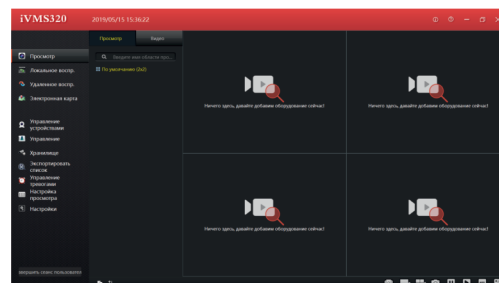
iVMS320 2019/05/15 15:36:22

Просмотр
Локальное воспр.
Удаленное воспр.
Электронная карта
Управление устройствами
Управление
Хранилище
Экспортировать список
Управление тревогами
Настройка просмотра
Настройки

Просмотр Видео
Введите имя области про...
По умолчанию (2x2)

Ничего здесь, давайте добавим оборудование сейчас!
Ничего здесь, давайте добавим оборудование сейчас!
Ничего здесь, давайте добавим оборудование сейчас!
Ничего здесь, давайте добавим оборудование сейчас!

закрыть сеанс пользовател